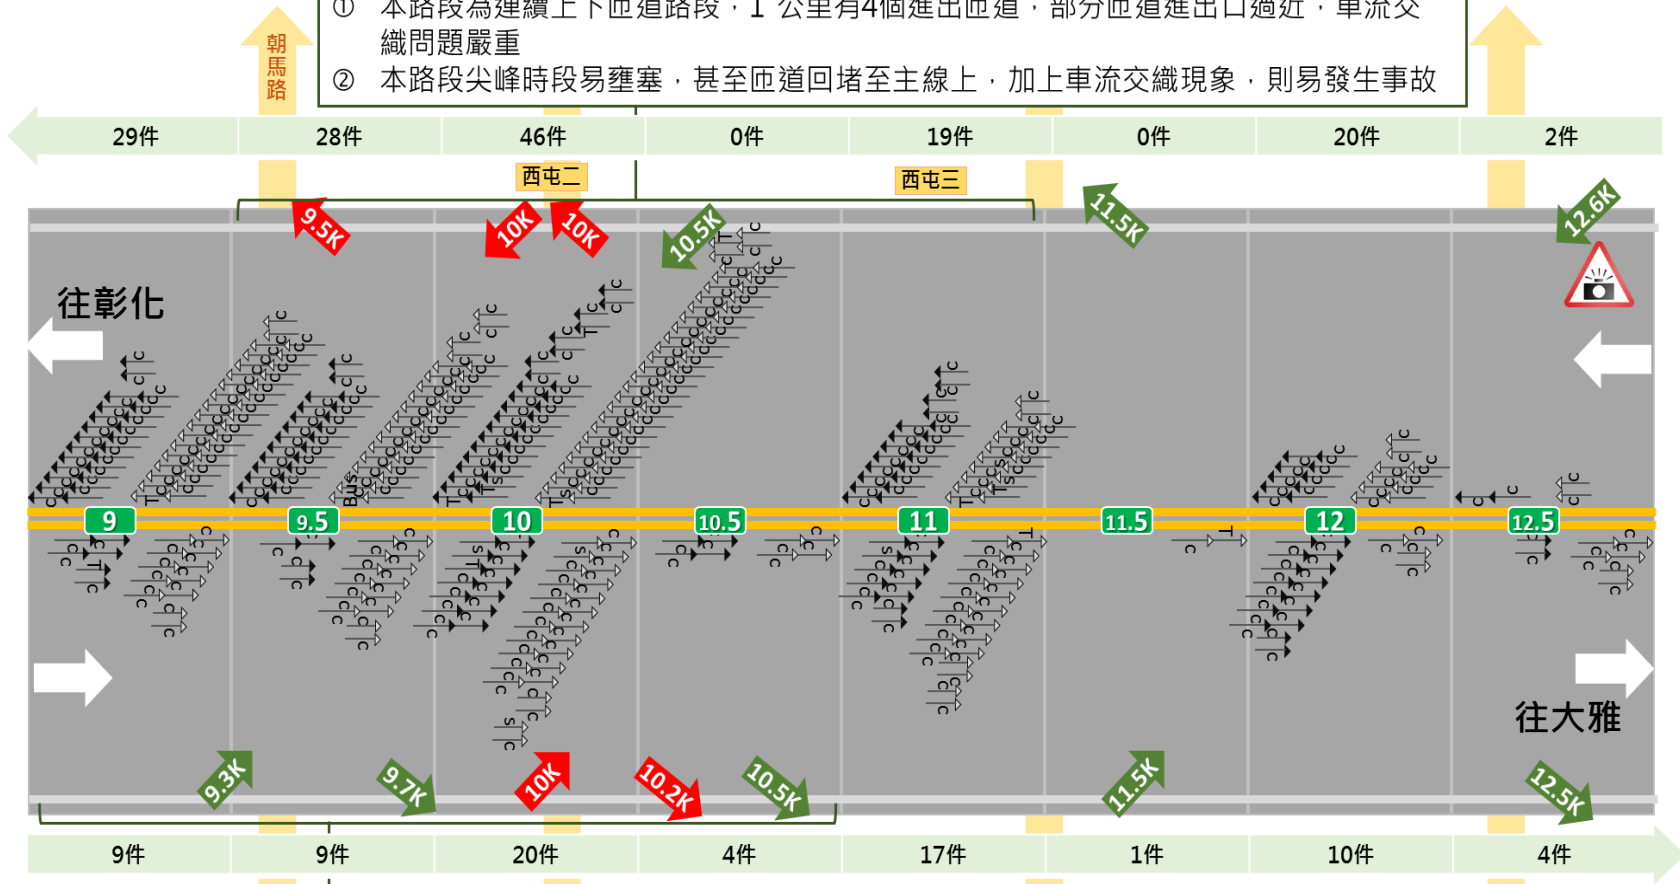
① 本路段為連續上下匝道路段，1 公里有4個進出匝道，部分匝道進出口過近，車流交織問題嚴重
② 本路段尖峰時段易壅塞，甚至匝道回堵至主線上，加上車流交織現象，則易發生事故

朝馬路

| 29件 | 28件 | 46件 | 0件 | 19件 | 0件 | 20件 | 2件 |
|---|---|---|---|---|---|---|---|

西屯二
西屯三

9.5K
10K
10K
10.5K
11.5K
12.6K

往彰化

9
9.5
10
10.5
11
11.5
12
12.5

往大雅

9.3K
9.7K
10K
10.2K
10.5K
11.5K
12.5K

| 9件 | 9件 | 20件 | 4件 | 17件 | 1件 | 10件 | 4件 |
|---|---|---|---|---|---|---|---|